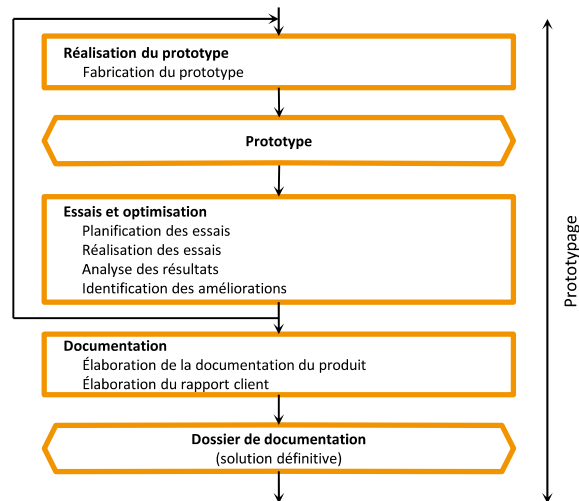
Réalisation du prototype
Fabrication du prototype

Prototype

Essais et optimisation
Planification des essais
Réalisation des essais
Analyse des résultats
Identification des améliorations

Documentation
Élaboration de la documentation du produit
Élaboration du rapport client

Dossier de documentation
(solution définitive)

Prototypage